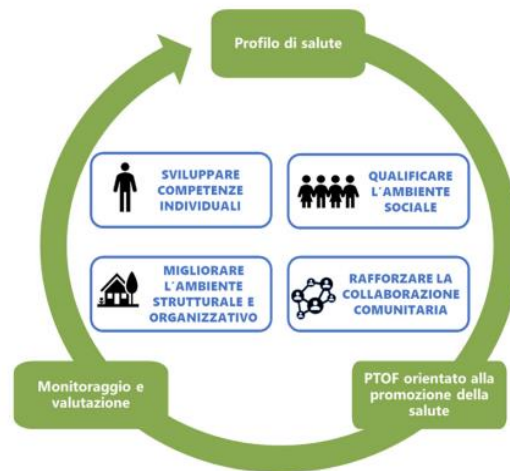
Profilo di salute

SVILUPPARE COMPETENZE INDIVIDUALI

QUALIFICARE L'AMBIENTE SOCIALE

MIGLIORARE L'AMBIENTE STRUTTURALE E ORGANIZZATIVO

RAFFORZARE LA COLLABORAZIONE COMUNITARIA

PTOF orientato alla promozione della salute

Monitoraggio e valutazione